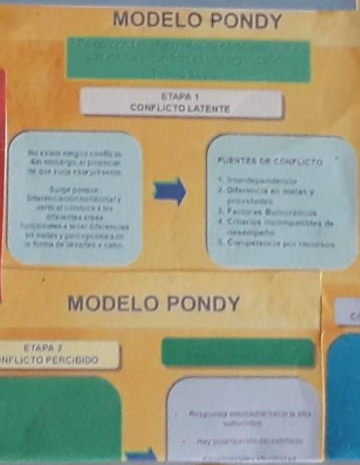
MODELO PONDY

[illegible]

ETAPA 1
CONFLICTO LATENTE

No existe ningún conflicto aún; sin embargo, el potencial de que surja está presente.

Surge porque:
Diferenciación horizontal y vertical conduce a las diferentes áreas funcionales a tener diferencias en metas y percepciones de la forma de llevarlas a cabo.

FUENTES DE CONFLICTO

1. Interdependencia
2. Diferencia en metas y prioridades
3. Factores Burocráticos
4. Criterios incompatibles de desempeño
5. Competencia por recursos

MODELO PONDY

ETAPA 2
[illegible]NFLICTO PERCIBIDO

Respuesta emocional hacia la otra subunidad

Hay polarización de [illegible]

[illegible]

C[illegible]